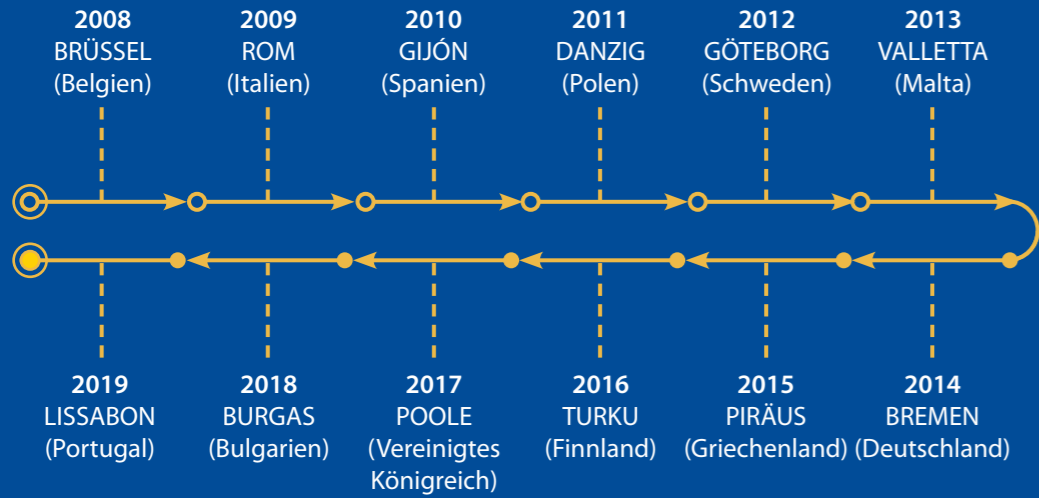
2008
BRÜSSEL
(Belgien)

2009
ROM
(Italien)

2010
GIJÓN
(Spanien)

2011
DANZIG
(Polen)

2012
GÖTEBORG
(Schweden)

2013
VALLETTA
(Malta)

2019
LISSABON
(Portugal)

2018
BURGAS
(Bulgarien)

2017
POOLE
(Vereinigtes Königreich)

2016
TURKU
(Finnland)

2015
PIRÄUS
(Griechenland)

2014
BREMEN
(Deutschland)